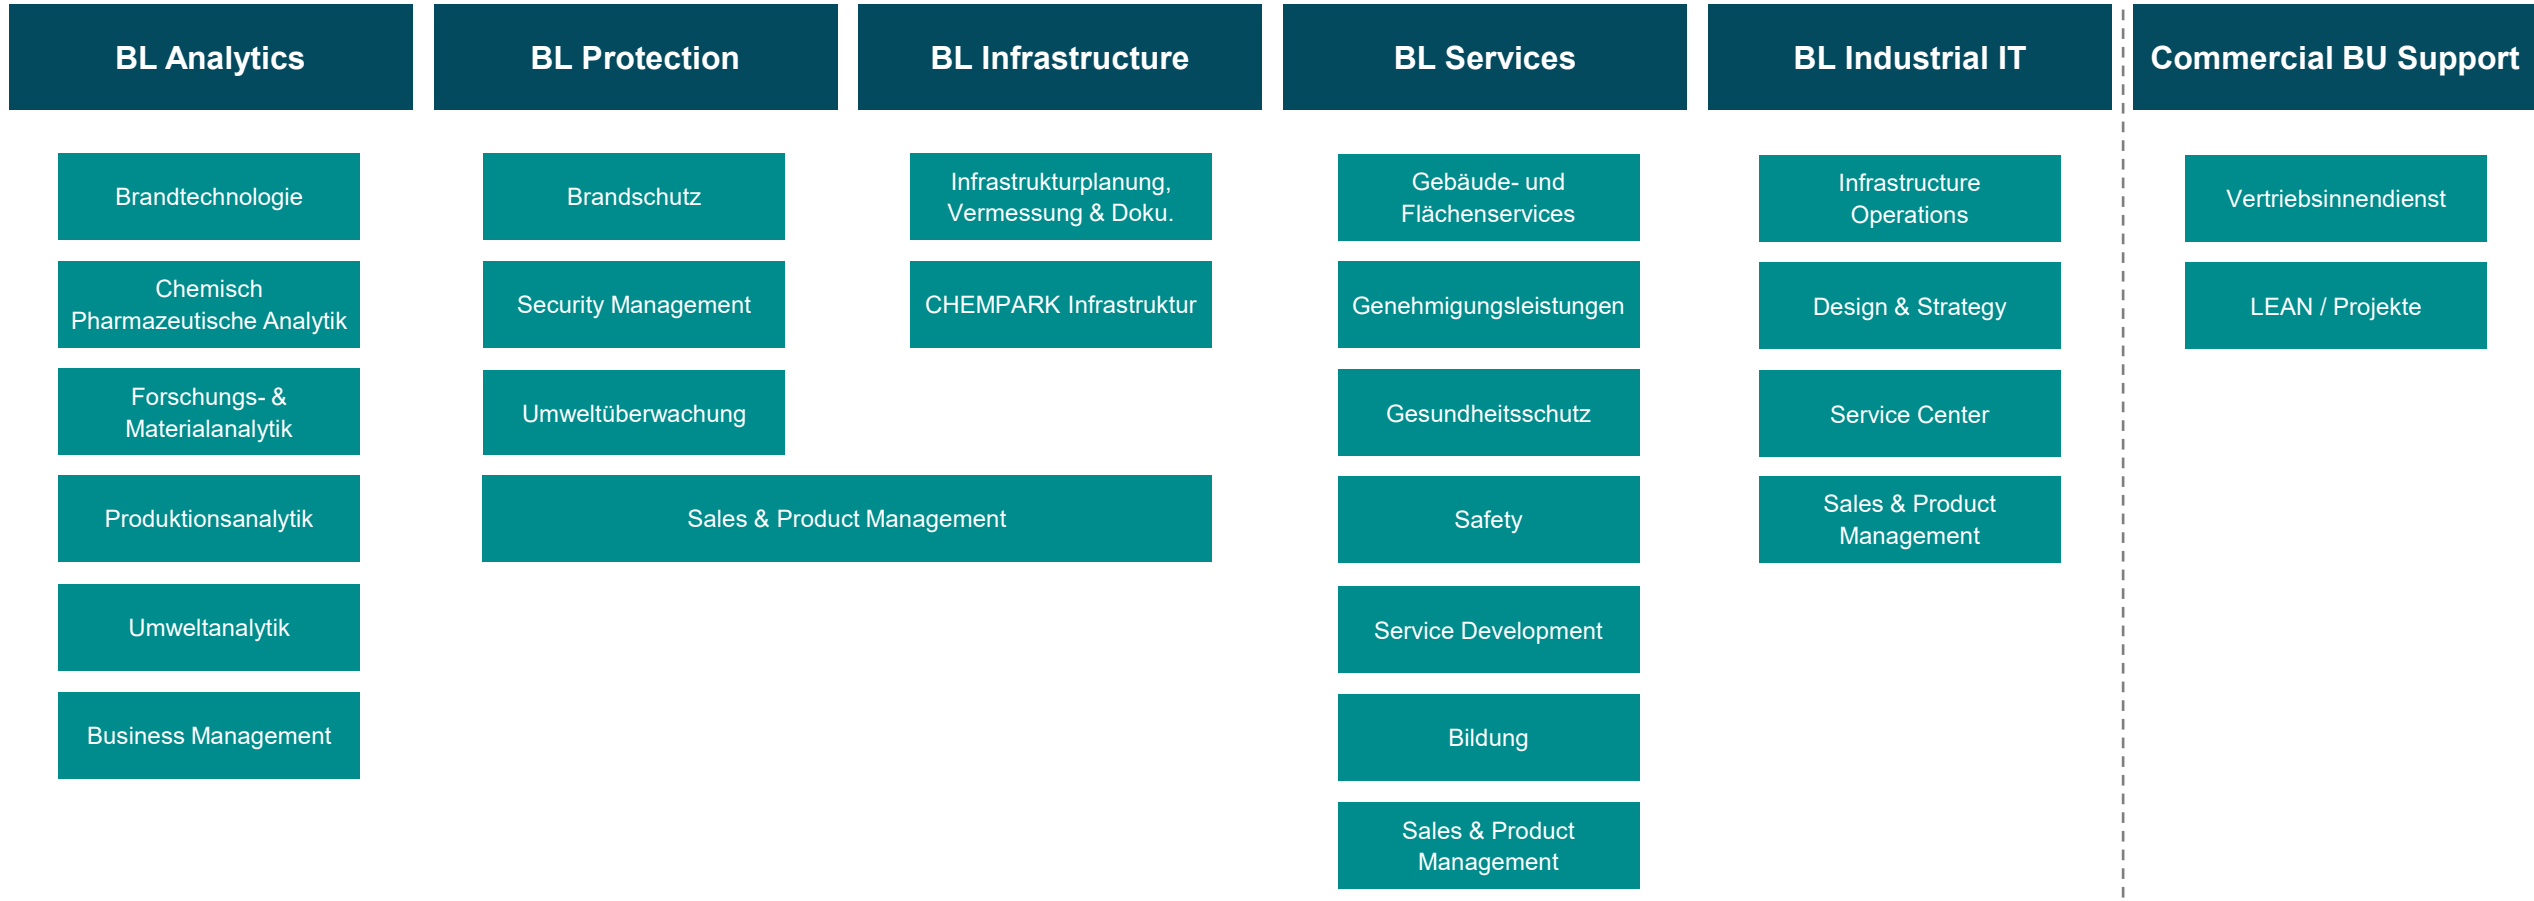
BL Analytics

Brandtechnologie

Chemisch Pharmazeutische Analytik

Forschungs- & Materialanalytik

Produktionsanalytik

Umweltanalytik

Business Management

BL Protection

Brandschutz

Security Management

Umweltüberwachung

BL Infrastructure

Infrastrukturplanung, Vermessung & Doku.

CHEMPARK Infrastruktur

Sales & Product Management

BL Services

Gebäude- und Flächenservices

Genehmigungsleistungen

Gesundheitsschutz

Safety

Service Development

Bildung

Sales & Product Management

BL Industrial IT

Infrastructure Operations

Design & Strategy

Service Center

Sales & Product Management

Commercial BU Support

Vertriebsinnendienst

LEAN / Projekte